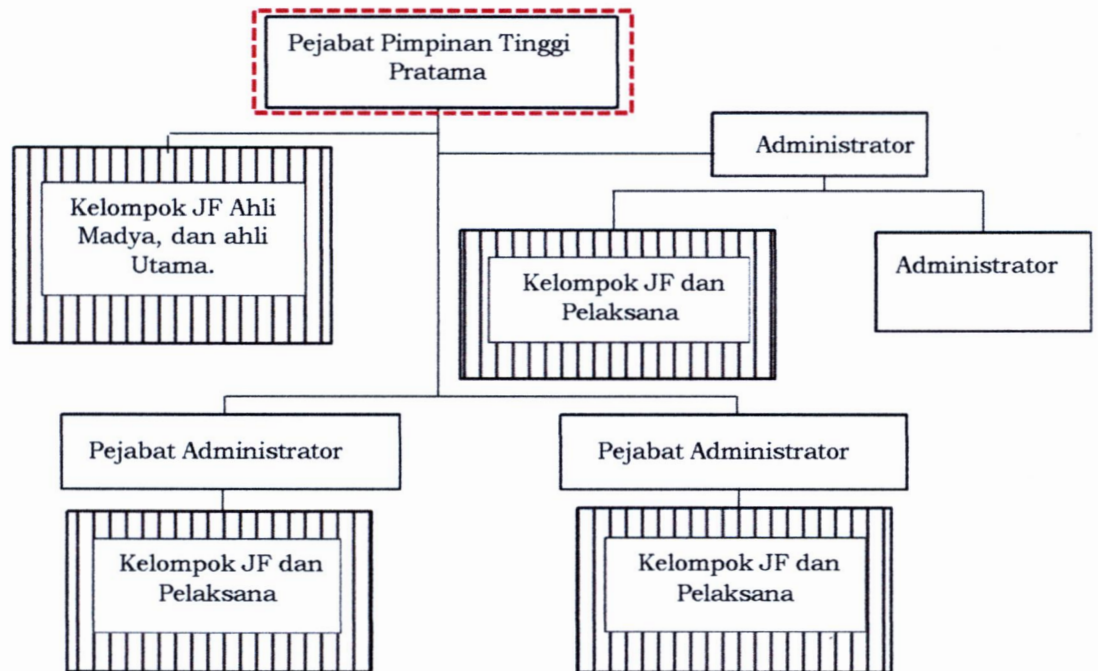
Pejabat Pimpinan Tinggi Pratama

Kelompok JF Ahli Madya, dan ahli Utama.

Administrator

Kelompok JF dan Pelaksana

Administrator

Pejabat Administrator

Kelompok JF dan Pelaksana

Pejabat Administrator

Kelompok JF dan Pelaksana